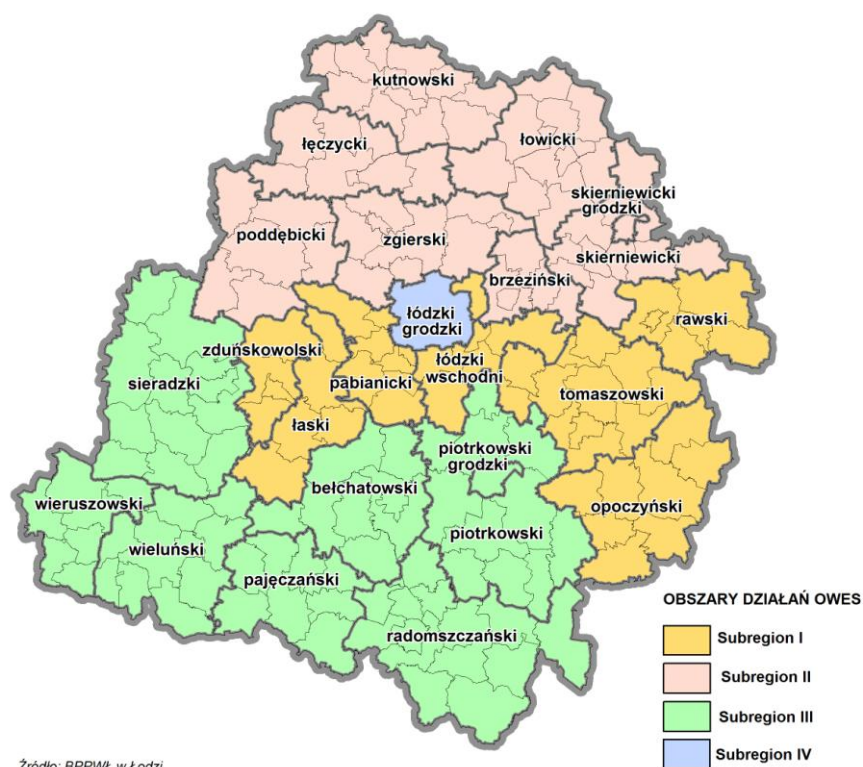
kutnowski

łęczycki

łowicki

skierniewicki grodzki

poddębicki

zgierski

skierniewicki

brzeziński

łódzki grodzki

rawski

zduńskowolski

sieradzki

pabianicki

łódzki wschodni

tomaszowski

łaski

piotrkowski grodzki

bełchatowski

wieruszowski

opoczyński

piotrkowski

wieluński

pajęczański

radomszczański

OBSZARY DZIAŁAŃ OWES

Subregion I

Subregion II

Subregion III

Subregion IV

Źródło: BPPWŁ w Łodzi